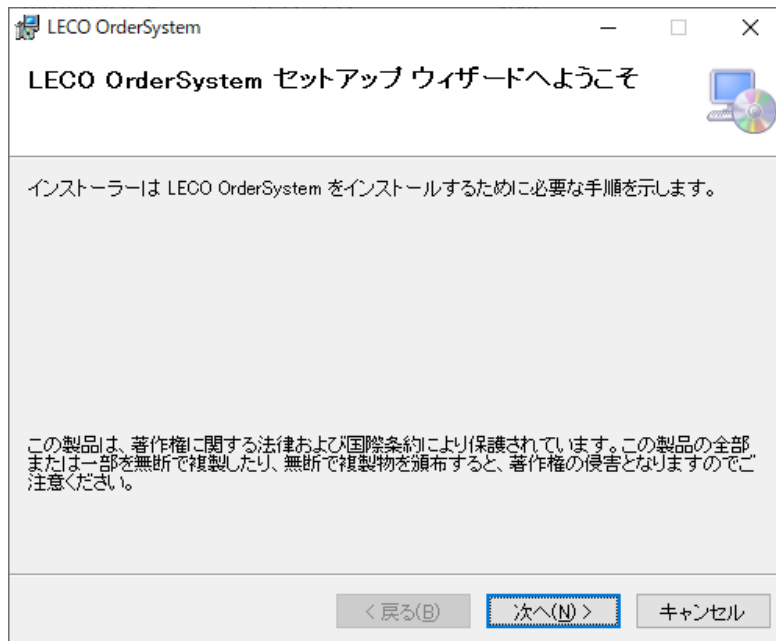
LECO OrderSystem

LECO OrderSystem セットアップ ウィザードへようこそ

インストーラーは LECO OrderSystem をインストールするために必要な手順を示します。

この製品は、著作権に関する法律および国際条約により保護されています。この製品の全部または一部を無断で複製したり、無断で複製物を頒布すると、著作権の侵害となりますのでご注意ください。

< 戻る(B)　次へ(N) >　キャンセル